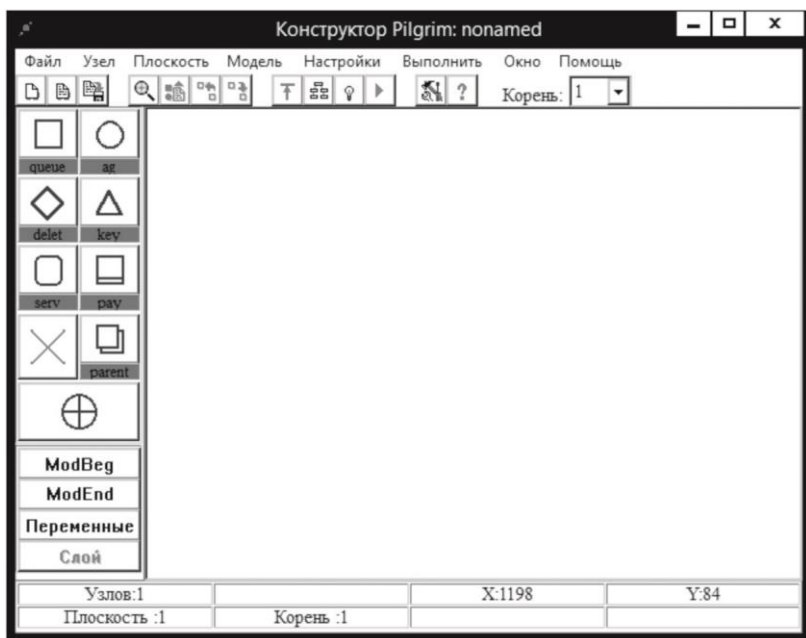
Конструктор Pilgrim: nonamed

Файл Узел Плоскость Модель Настройки Выполнить Окно Помощь

Корень: 1

queue
ag
delet
key
serv
pay
parent

ModBeg
ModEnd
Переменные
Слой

Узлов:1
X:1198
Y:84
Плоскость :1
Корень :1